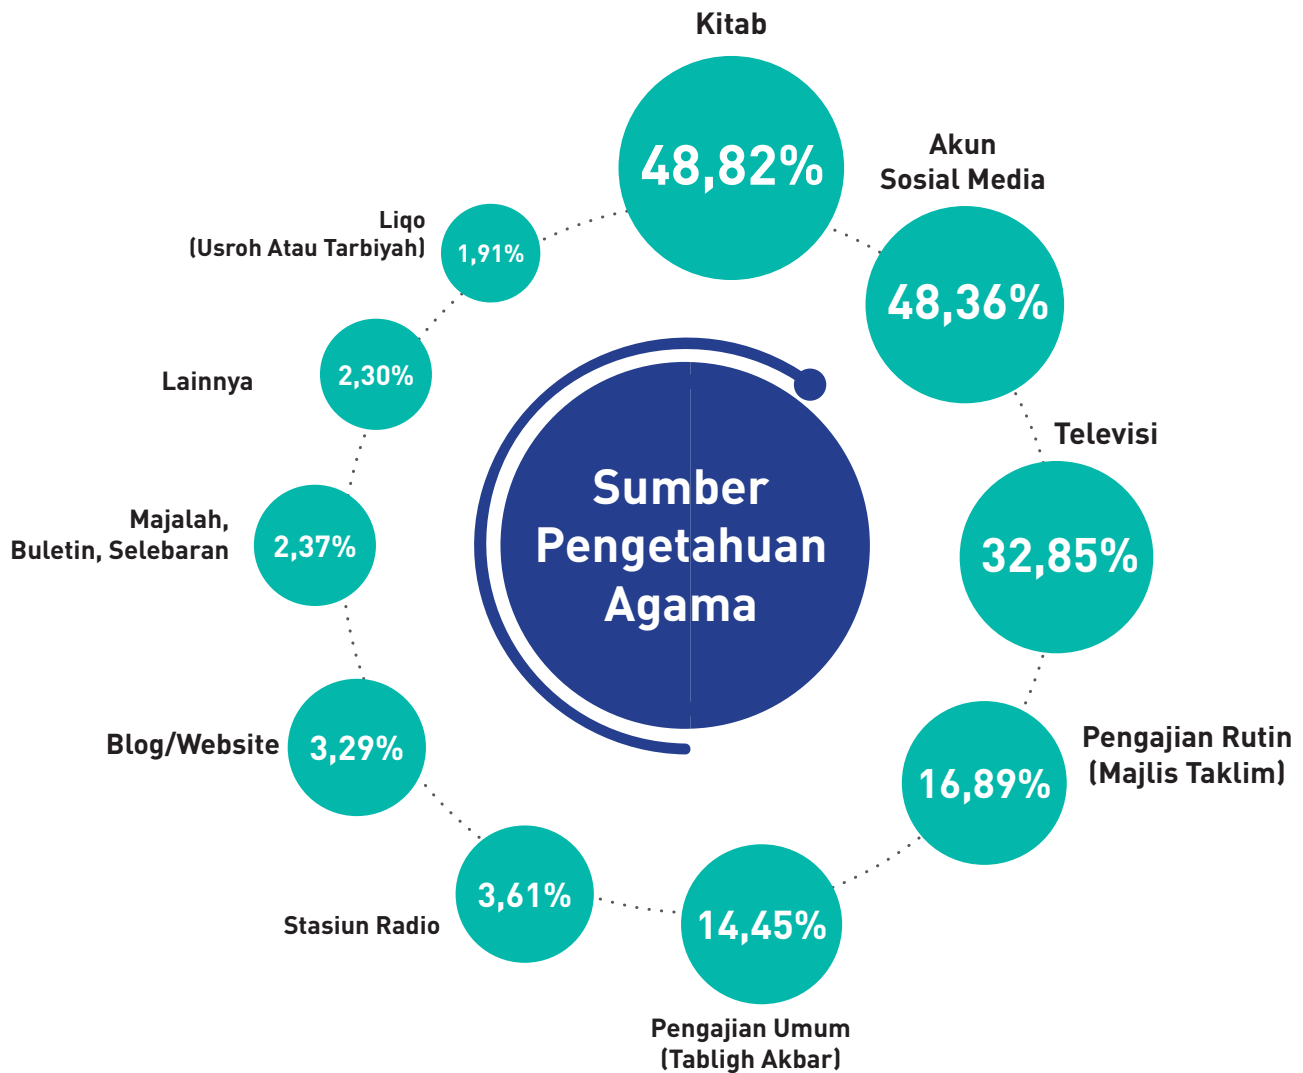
Sumber Pengetahuan Agama

Kitab
48,82%

Akun Sosial Media
48,36%

Televisi
32,85%

Pengajian Rutin (Majlis Taklim)
16,89%

14,45%
Pengajian Umum (Tabligh Akbar)

3,61%
Stasiun Radio

Blog/Website
3,29%

Majalah, Buletin, Selebaran
2,37%

Lainnya
2,30%

Liqo (Usroh Atau Tarbiyah)
1,91%